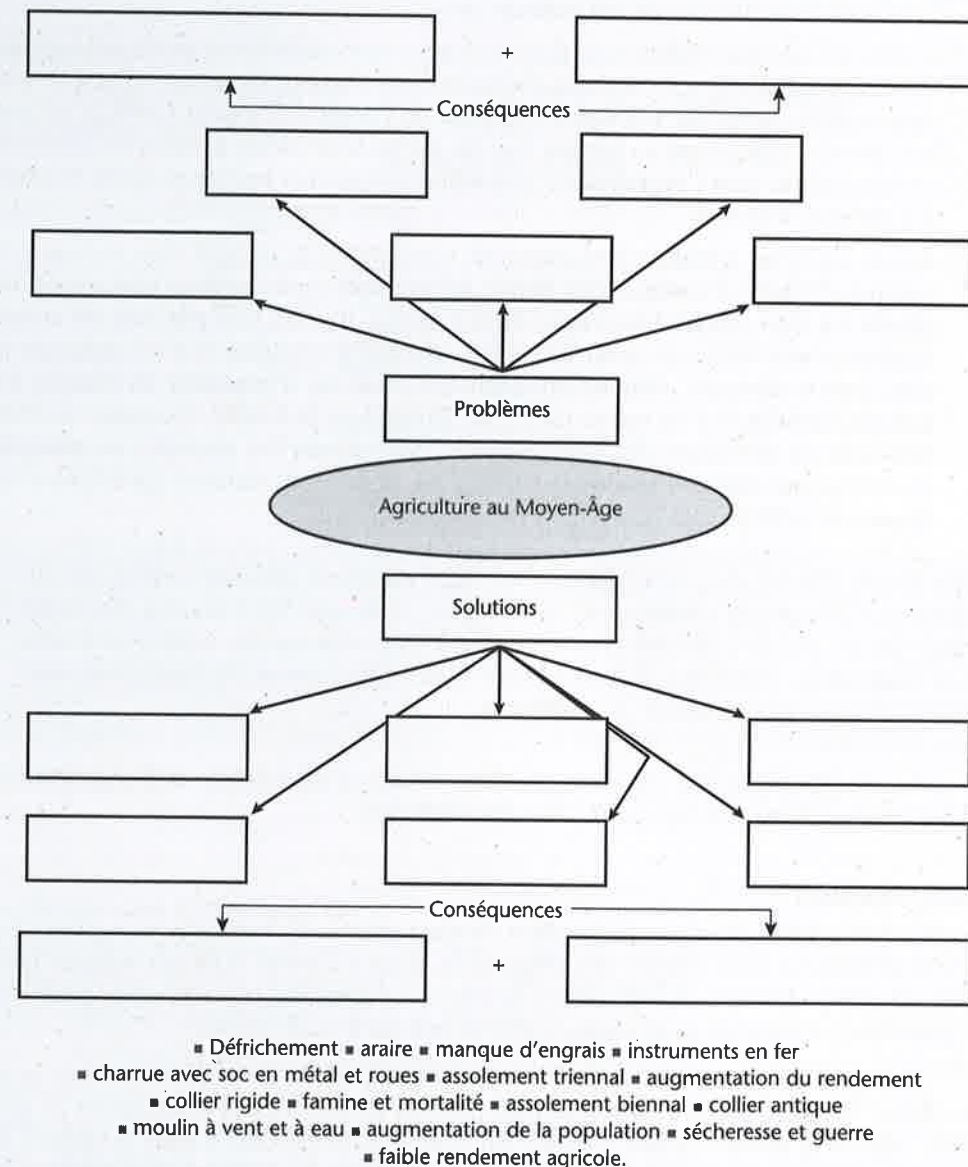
+

Conséquences

Problèmes

Agriculture au Moyen-Âge

Solutions

Conséquences

+

▪ Défrichement ▪ araire ▪ manque d'engrais ▪ instruments en fer
▪ charrue avec soc en métal et roues ▪ assolement triennal ▪ augmentation du rendement
▪ collier rigide ▪ famine et mortalité ▪ assolement biennal ▪ collier antique
▪ moulin à vent et à eau ▪ augmentation de la population ▪ sécheresse et guerre
▪ faible rendement agricole.